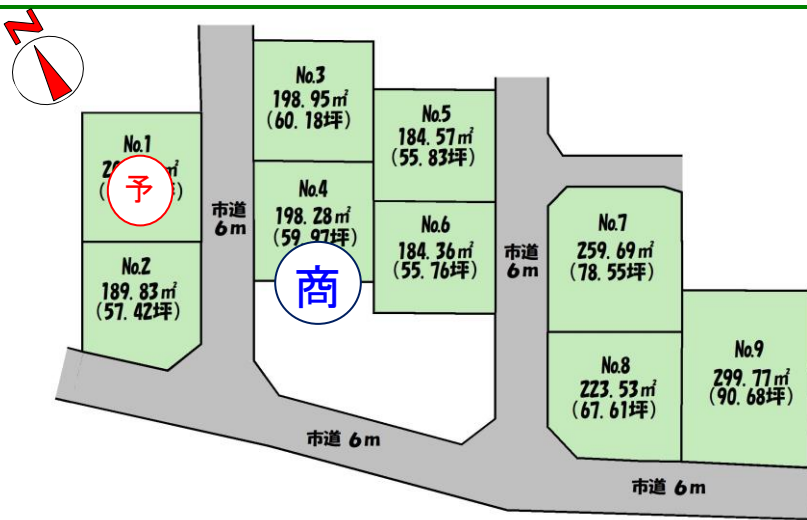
N

No.1
2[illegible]㎡
([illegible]坪)
予

No.2
189.83㎡
(57.42坪)

市道
6m

No.3
198.95㎡
(60.18坪)

No.4
198.28㎡
(59.97坪)

商

No.5
184.57㎡
(55.83坪)

No.6
184.36㎡
(55.76坪)

市道
6m

No.7
259.69㎡
(78.55坪)

No.8
223.53㎡
(67.61坪)

No.9
299.77㎡
(90.68坪)

市道 6m

市道 6m